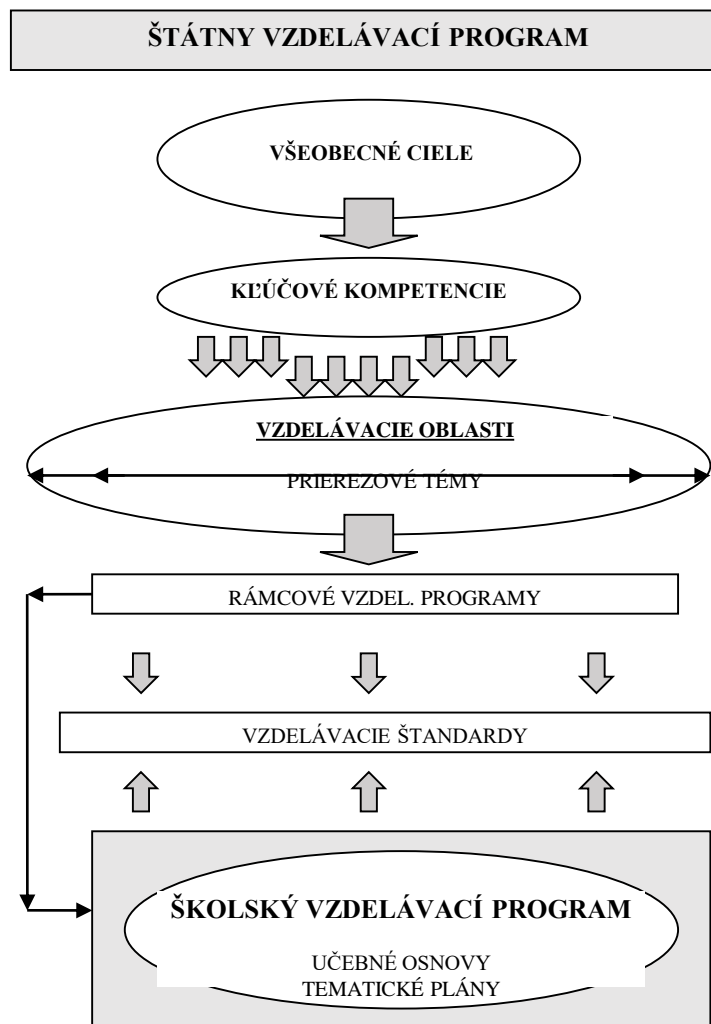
ŠTÁTNY VZDELÁVACÍ PROGRAM

VŠEOBECNÉ CIELE

KĽÚČOVÉ KOMPETENCIE

VZDELÁVACIE OBLASTI

PRIEREZOVÉ TÉMY

RÁMCOVÉ VZDEL. PROGRAMY

VZDELÁVACIE ŠTANDARDY

ŠKOLSKÝ VZDELÁVACÍ PROGRAM

UČEBNÉ OSNOVY
TEMATICKÉ PLÁNY